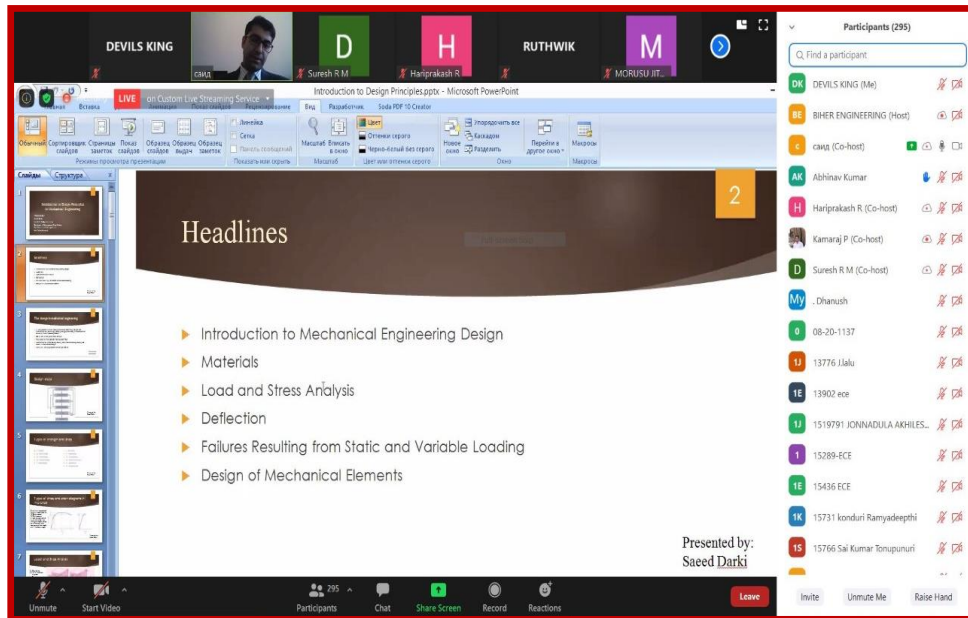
DEVILS KING
саид
D
Suresh R M
H
Hariprakash R
RUTHWIK
M
MORUSU JIT...

LIVE on Custom Live Streaming Service
Introduction to Design Principles.pptx - Microsoft PowerPoint
Вставка
Вид Разработчик Soda PDF 10 Creator
Обычный Сортировщик слайдов Страницы заметок Показ слайдов Образец слайдов Образец выдач Образец заметок
Режимы просмотра презентации
Линейка Сетка Панель сообщений
Показать или скрыть
Масштаб Вписать в окно
Масштаб
Цвет Оттенки серого Черно-белый без серого
Цвет или оттенки серого
Новое окно Упорядочить все Каскадом Разделить
Перейти в другое окно
Окно
Макросы
Макросы
Слайды Структура

2
Headlines
Introduction to Mechanical Engineering Design
Materials
Load and Stress Analysis
Deflection
Failures Resulting from Static and Variable Loading
Design of Mechanical Elements
Presented by:
Saeed Darki

Participants (295)
Find a participant
DK DEVILS KING (Me)
BE BIHER ENGINEERING (Host)
с саид (Co-host)
AK Abhinav Kumar
H Hariprakash R (Co-host)
Kamaraj P (Co-host)
D Suresh R M (Co-host)
My . Dhanush
0 08-20-1137
1J 13776 J.lalu
1E 13902 ece
1J 1519791 JONNADULA AKHILES...
1 15289-ECE
1E 15436 ECE
1K 15731 konduri Ramyadeepthi
1S 15766 Sai Kumar Tonupunuri

Unmute Start Video 295 Participants Chat Share Screen Record Reactions Leave
Invite Unmute Me Raise Hand